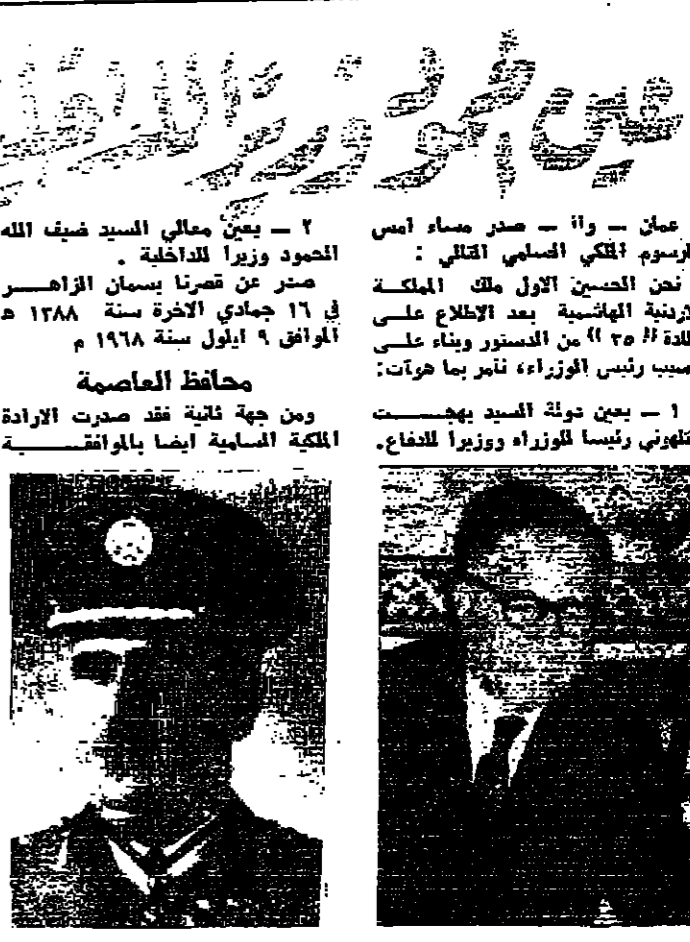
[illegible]

عمان – وا – صدر مساء امس المرسوم الملكي السامي التالي :

نحن الحسين الاول ملك المملكة الاردنية الهاشمية بعد الاطلاع على المادة « ٣٥ » من الدستور وبناء على تنسيب رئيس الوزراء، نامر بما هو آت:

١ – بعين دولة السيد بهجت التلهوني رئيسا للوزراء ووزيرا للدفاع.

٢ – بعين معالي السيد ضيف الله الحمود وزيرا للداخلية .

صدر عن قصرنا بسمان الزاهر في ١٦ جمادي الاخرة سنة ١٣٨٨ ه الموافق ٩ ايلول سنة ١٩٦٨ م

محافظ العاصمة

ومن جهة ثانية فقد صدرت الارادة الملكية السامية ايضا بالموافقة